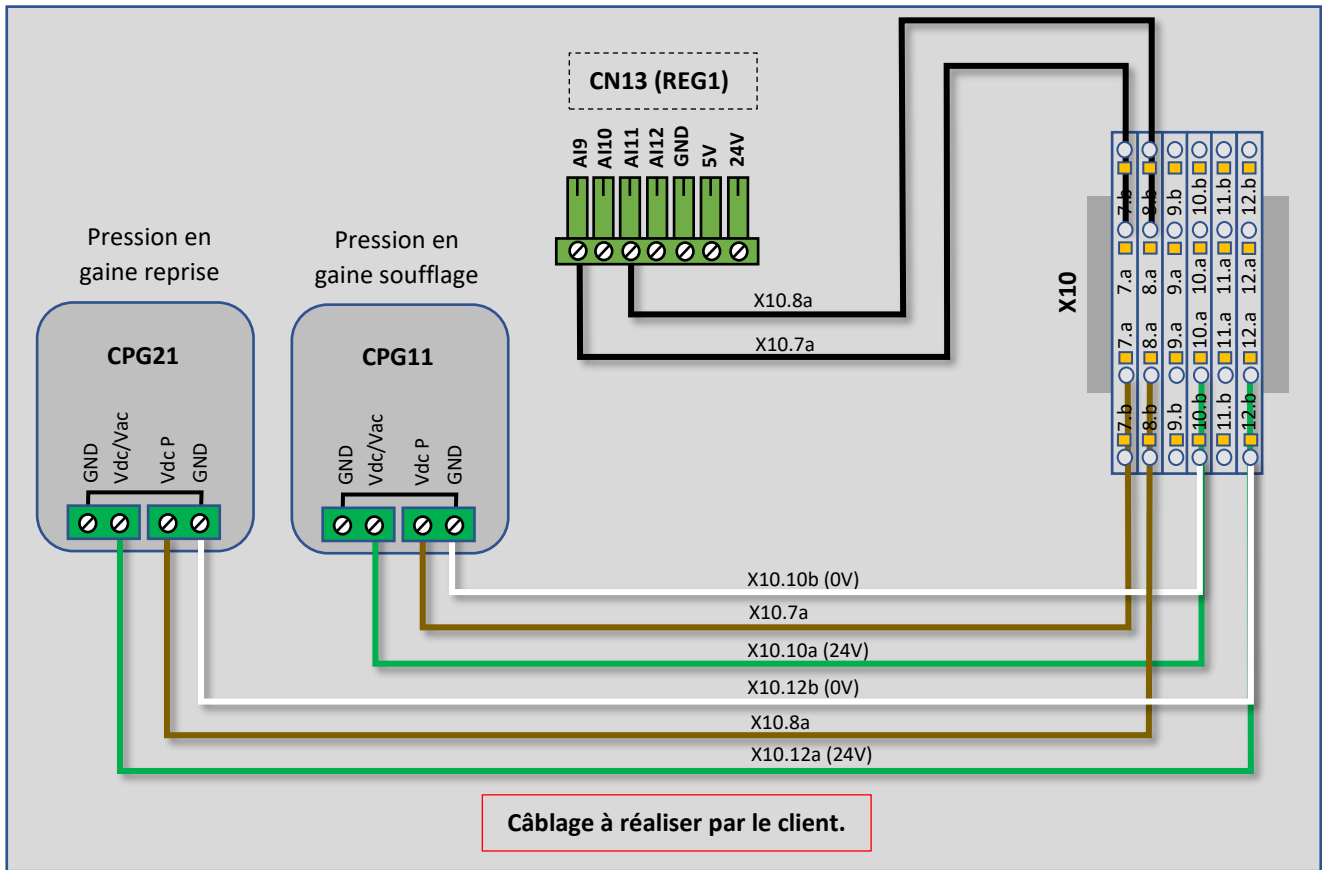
CN13 (REG1)

AI9 AI10 AI11 AI12 GND 5V 24V

Pression en gaine reprise

Pression en gaine soufflage

CPG21

GND Vdc/Vac Vdc P GND

CPG11

GND Vdc/Vac Vdc P GND

X10.8a

X10.7a

X10

7.b 8.b 9.b 10.b 11.b 12.b
7.a 8.a 9.a 10.a 11.a 12.a
7.a 8.a 9.a 10.a 11.a 12.a
7.b 8.b 9.b 10.b 11.b 12.b

X10.10b (0V)

X10.7a

X10.10a (24V)

X10.12b (0V)

X10.8a

X10.12a (24V)

Câblage à réaliser par le client.